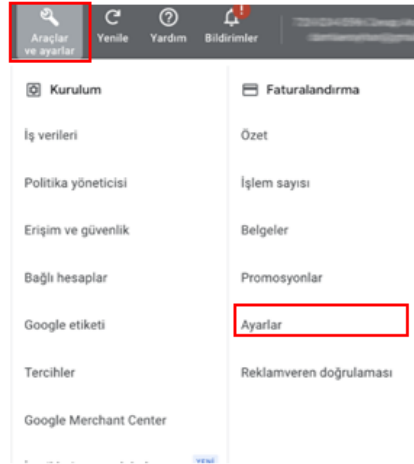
Araçlar ve ayarlar
Yenile
Yardım
Bildirimler
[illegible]

Kurulum

İş verileri

Politika yöneticisi

Erişim ve güvenlik

Bağlı hesaplar

Google etiketi

Tercihler

Google Merchant Center

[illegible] YENİ

Faturalandırma

Özet

İşlem sayısı

Belgeler

Promosyonlar

Ayarlar

Reklamveren doğrulaması